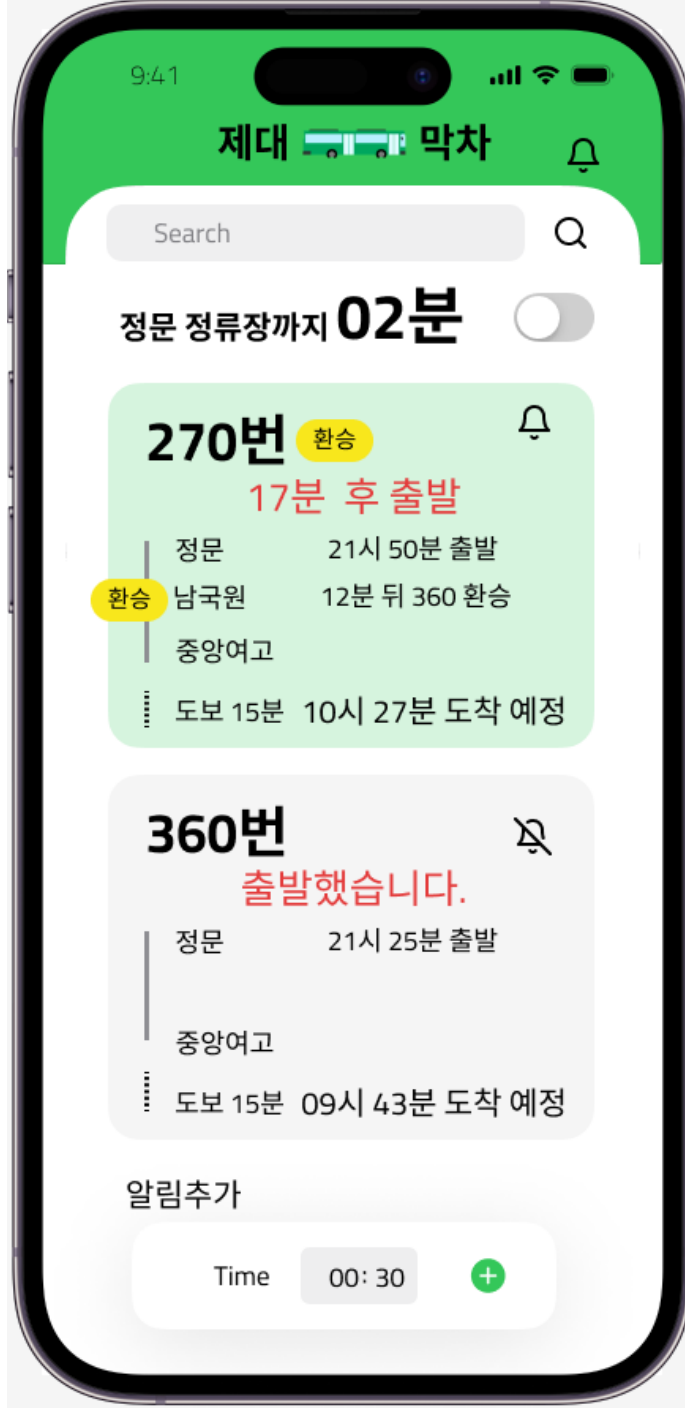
9:41

제대 막차

Search

정문 정류장까지 02분

270번 환승

17분 후 출발

정문 21시 50분 출발

환승 남국원 12분 뒤 360 환승

중앙여고

도보 15분 10시 27분 도착 예정

360번

출발했습니다.

정문 21시 25분 출발

중앙여고

도보 15분 09시 43분 도착 예정

알림추가

Time 00: 30